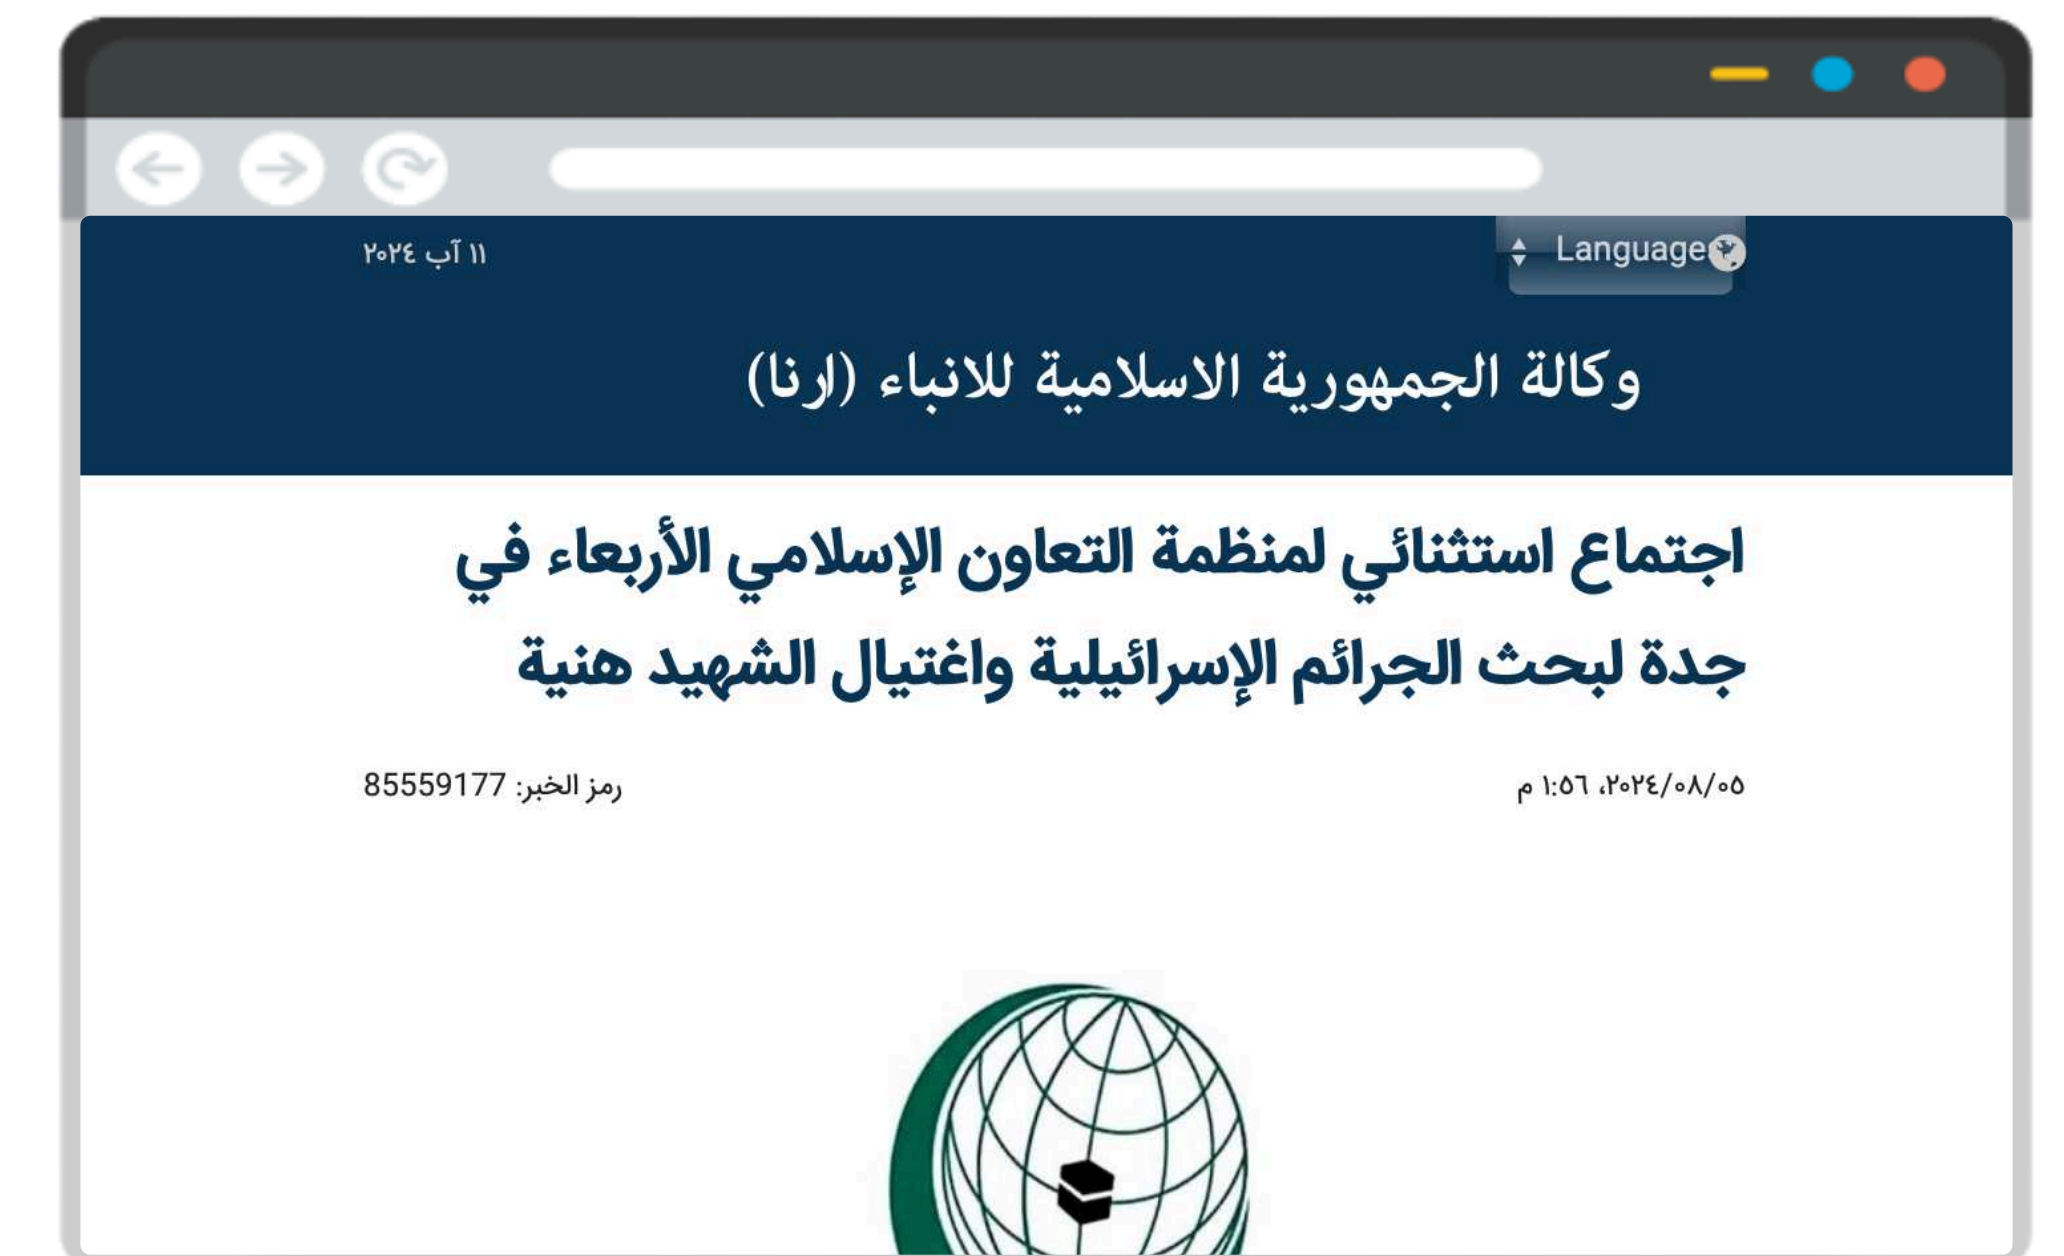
Language

١١ آب ٢٠٢٤

وكالة الجمهورية الاسلامية للانباء (ارنا)

اجتماع استثنائي لمنظمة التعاون الإسلامي الأربعاء في جدة لبحث الجرائم الإسرائيلية واغتيال الشهيد هنية

٢٠٢٤/٠٨/٠٥، ١:٥٦ م

رمز الخبر: 85559177